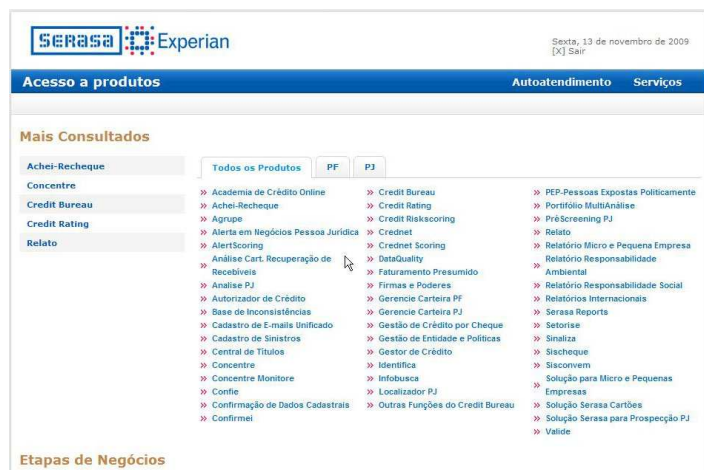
SERASA Experian

Sexta, 13 de novembro de 2009
[X] Sair

Acesso a produtos

Autoatendimento Serviços

Mais Consultados

Achei-Recheque
Concentre
Credit Bureau
Credit Rating
Relato

Todos os Produtos PF PJ

» Academia de Crédito Online
» Achei-Recheque
» Agrupe
» Alerta em Negócios Pessoa Jurídica
» AlertScoring
» Análise Cart. Recuperação de Recebíveis
» Analise PJ
» Autorizador de Crédito
» Base de Inconsistências
» Cadastro de E-mails Unificado
» Cadastro de Sinistros
» Central de Títulos
» Concentre
» Concentre Monitore
» Confie
» Confirmação de Dados Cadastrais
» Confirmei

» Credit Bureau
» Credit Rating
» Credit Riskscoring
» Crednet
» Crednet Scoring
» DataQuality
» Faturamento Presumido
» Firmas e Poderes
» Gerencie Carteira PF
» Gerencie Carteira PJ
» Gestão de Crédito por Cheque
» Gestão de Entidade e Políticas
» Gestor de Crédito
» Identifica
» Infobusca
» Localizador PJ
» Outras Funções do Credit Bureau

» PEP-Pessoas Expostas Politicamente
» Portfólio MultiAnálise
» PréScreening PJ
» Relato
» Relatório Micro e Pequena Empresa
» Relatório Responsabilidade Ambiental
» Relatório Responsabilidade Social
» Relatórios Internacionais
» Serasa Reports
» Setorise
» Sinaliza
» Sischeque
» Sisconvem
» Solução para Micro e Pequenas Empresas
» Solução Serasa Cartões
» Solução Serasa para Prospecção PJ
» Valide

Etapas de Negócios